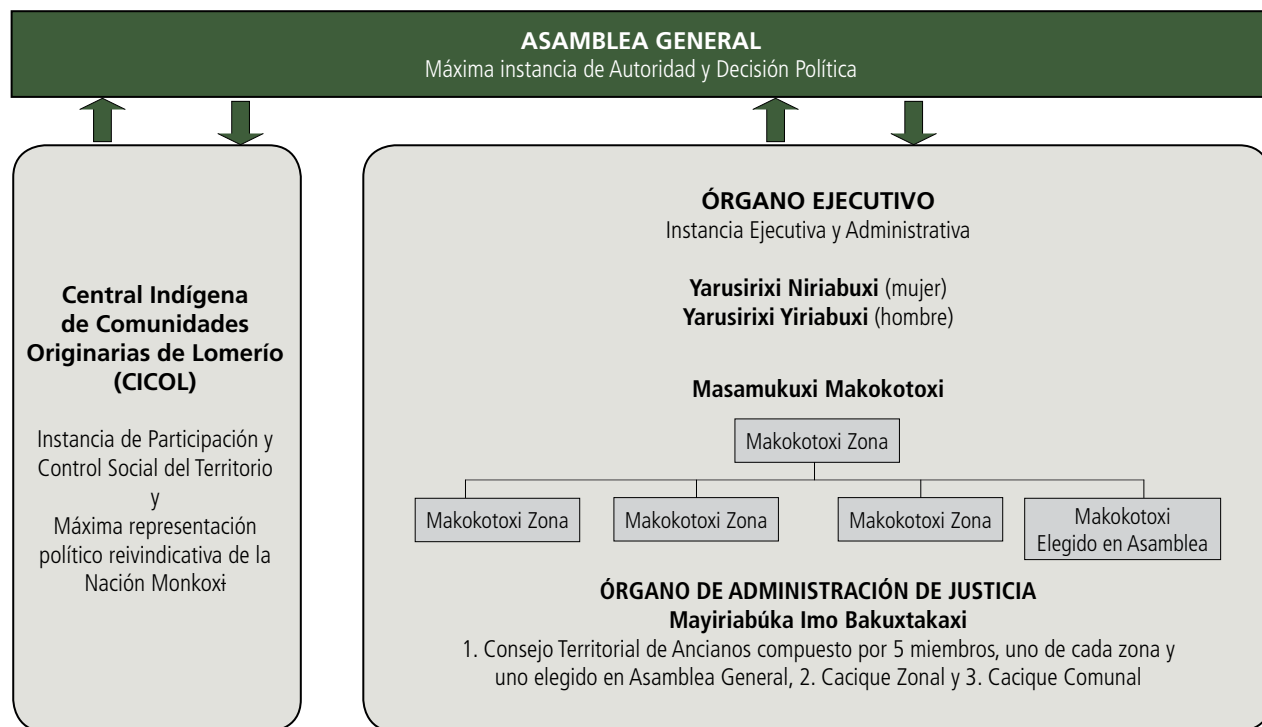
**ASAMBLEA GENERAL**
Máxima instancia de Autoridad y Decisión Política

**Central Indígena de Comunidades Originarias de Lomerío (CICOL)**

Instancia de Participación y Control Social del Territorio
y
Máxima representación político reivindicativa de la Nación Monkoxɨ

**ÓRGANO EJECUTIVO**
Instancia Ejecutiva y Administrativa

**Yarusirixi Niriabuxi** (mujer)
**Yarusirixi Yiriabuxi** (hombre)

**Masamukuxi Makokotoxi**

Makokotoxi Zona

Makokotoxi Zona

Makokotoxi Zona

Makokotoxi Zona

Makokotoxi
Elegido en Asamblea

**ÓRGANO DE ADMINISTRACIÓN DE JUSTICIA**
**Mayiriabúka Imo Bakuxtakaxi**
1. Consejo Territorial de Ancianos compuesto por 5 miembros, uno de cada zona y uno elegido en Asamblea General, 2. Cacique Zonal y 3. Cacique Comunal